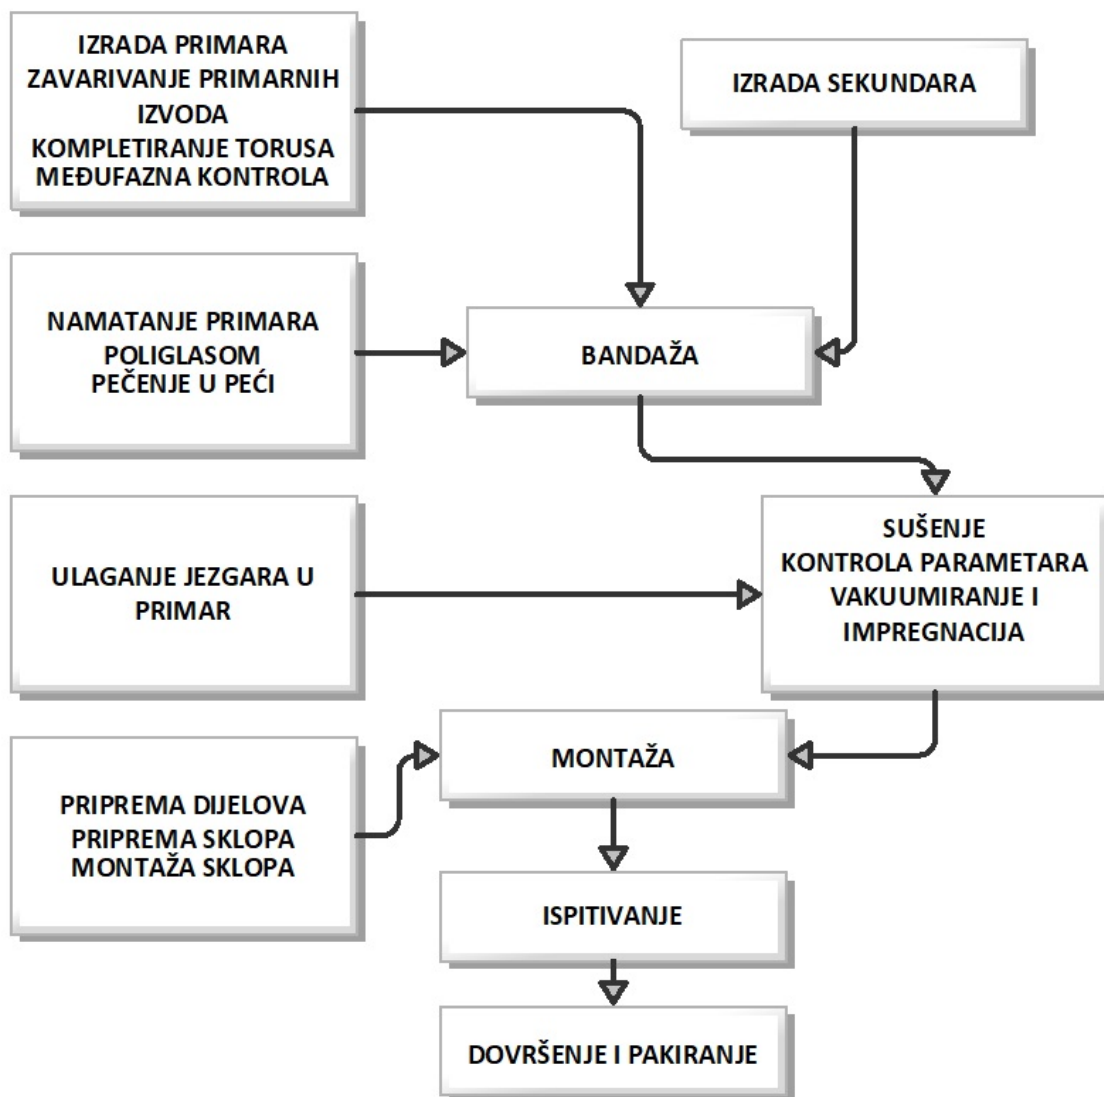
IZRADA PRIMARA
ZAVARIVANJE PRIMARNIH IZVODA
KOMPLETIRANJE TORUSA
MEĐUFAZNA KONTROLA

IZRADA SEKUNDARA

NAMATANJE PRIMARA POLIGLASOM
PEČENJE U PEĆI

BANDAŽA

ULAGANJE JEZGARA U PRIMAR

SUŠENJE
KONTROLA PARAMETARA
VAKUUMIRANJE I IMPREGNACIJA

PRIPREMA DIJELOVA
PRIPREMA SKLOPA
MONTAŽA SKLOPA

MONTAŽA

ISPITIVANJE

DOVRŠENJE I PAKIRANJE